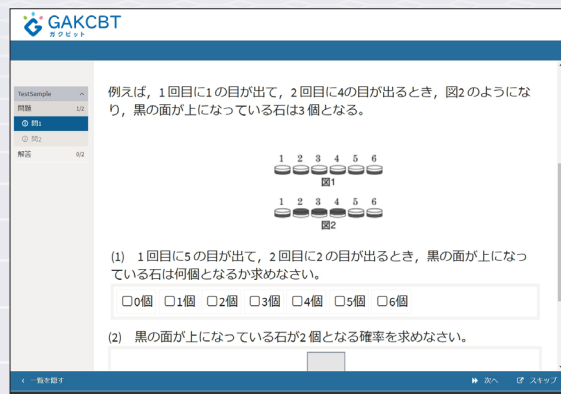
GAKCBT
ガクビット

TestSample
問題 1/2
問1
問2
解答 0/2

例えば，1回目に1の目が出て，2回目に4の目が出るとき，図2のようになり，黒の面が上になっている石は3個となる。

1 2 3 4 5 6
図1
1 2 3 4 5 6
図2

(1) 1回目に5の目が出て，2回目に2の目が出るとき，黒の面が上になっている石は何個となるか求めなさい。

☐0個 ☐1個 ☐2個 ☐3個 ☐4個 ☐5個 ☐6個

(2) 黒の面が上になっている石が2個となる確率を求めなさい。

< 一覧を隠す
次へ
スキップ